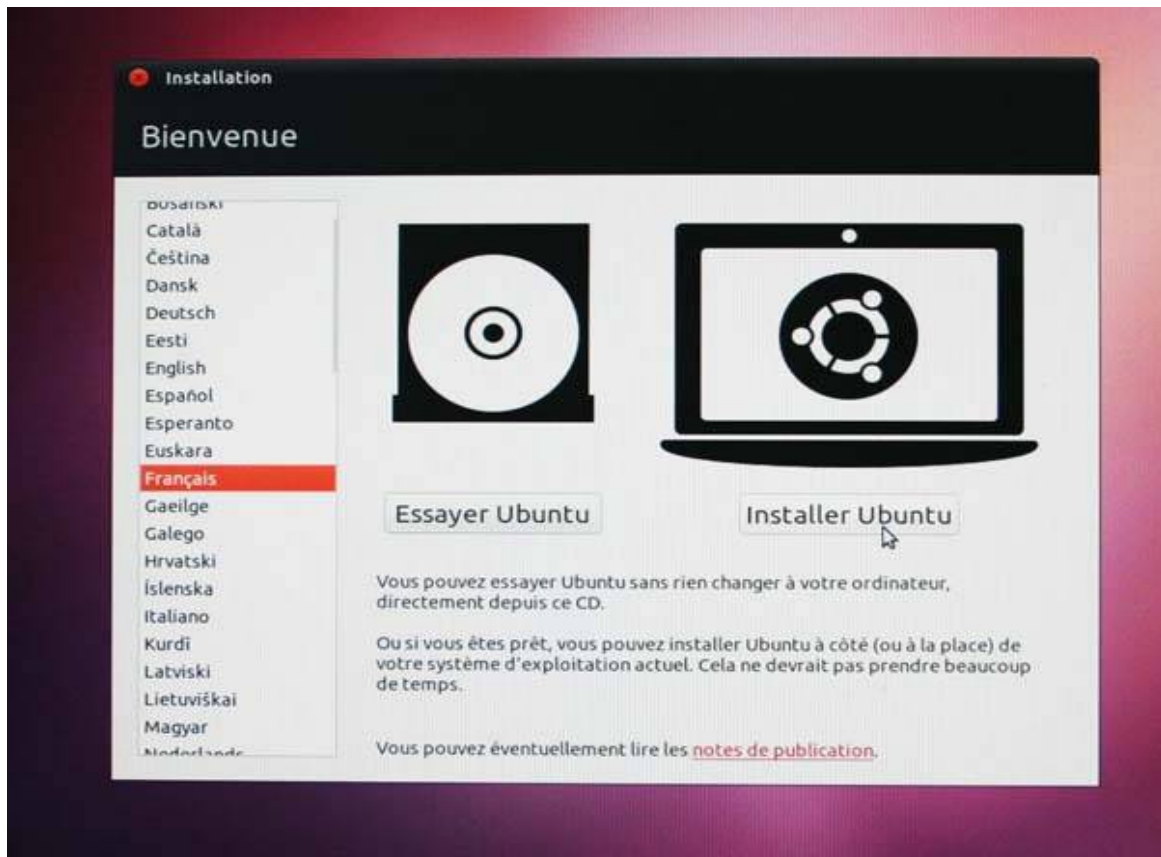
Installation

Bienvenue

Bosanski
Català
Čeština
Dansk
Deutsch
Eesti
English
Español
Esperanto
Euskara
Français
Gaeilge
Galego
Hrvatski
Íslenska
Italiano
Kurdî
Latviski
Lietuviškai
Magyar
Nederlands

Essayer Ubuntu

Installer Ubuntu

Vous pouvez essayer Ubuntu sans rien changer à votre ordinateur, directement depuis ce CD.

Ou si vous êtes prêt, vous pouvez installer Ubuntu à côté (ou à la place) de votre système d'exploitation actuel. Cela ne devrait pas prendre beaucoup de temps.

Vous pouvez éventuellement lire les notes de publication.